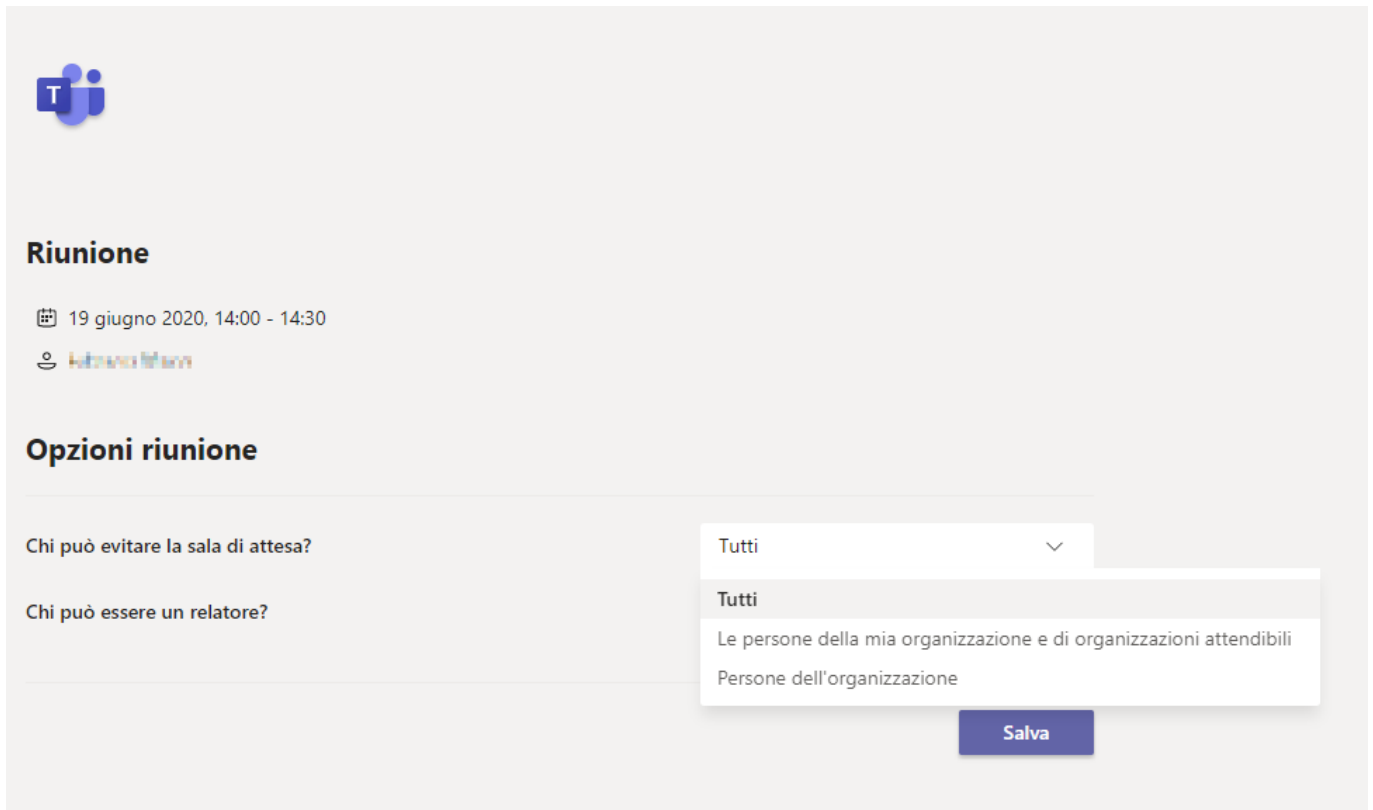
T

Riunione

19 giugno 2020, 14:00 - 14:30

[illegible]

Opzioni riunione

Chi può evitare la sala di attesa?

Tutti

Tutti

Le persone della mia organizzazione e di organizzazioni attendibili

Persone dell'organizzazione

Chi può essere un relatore?

Salva